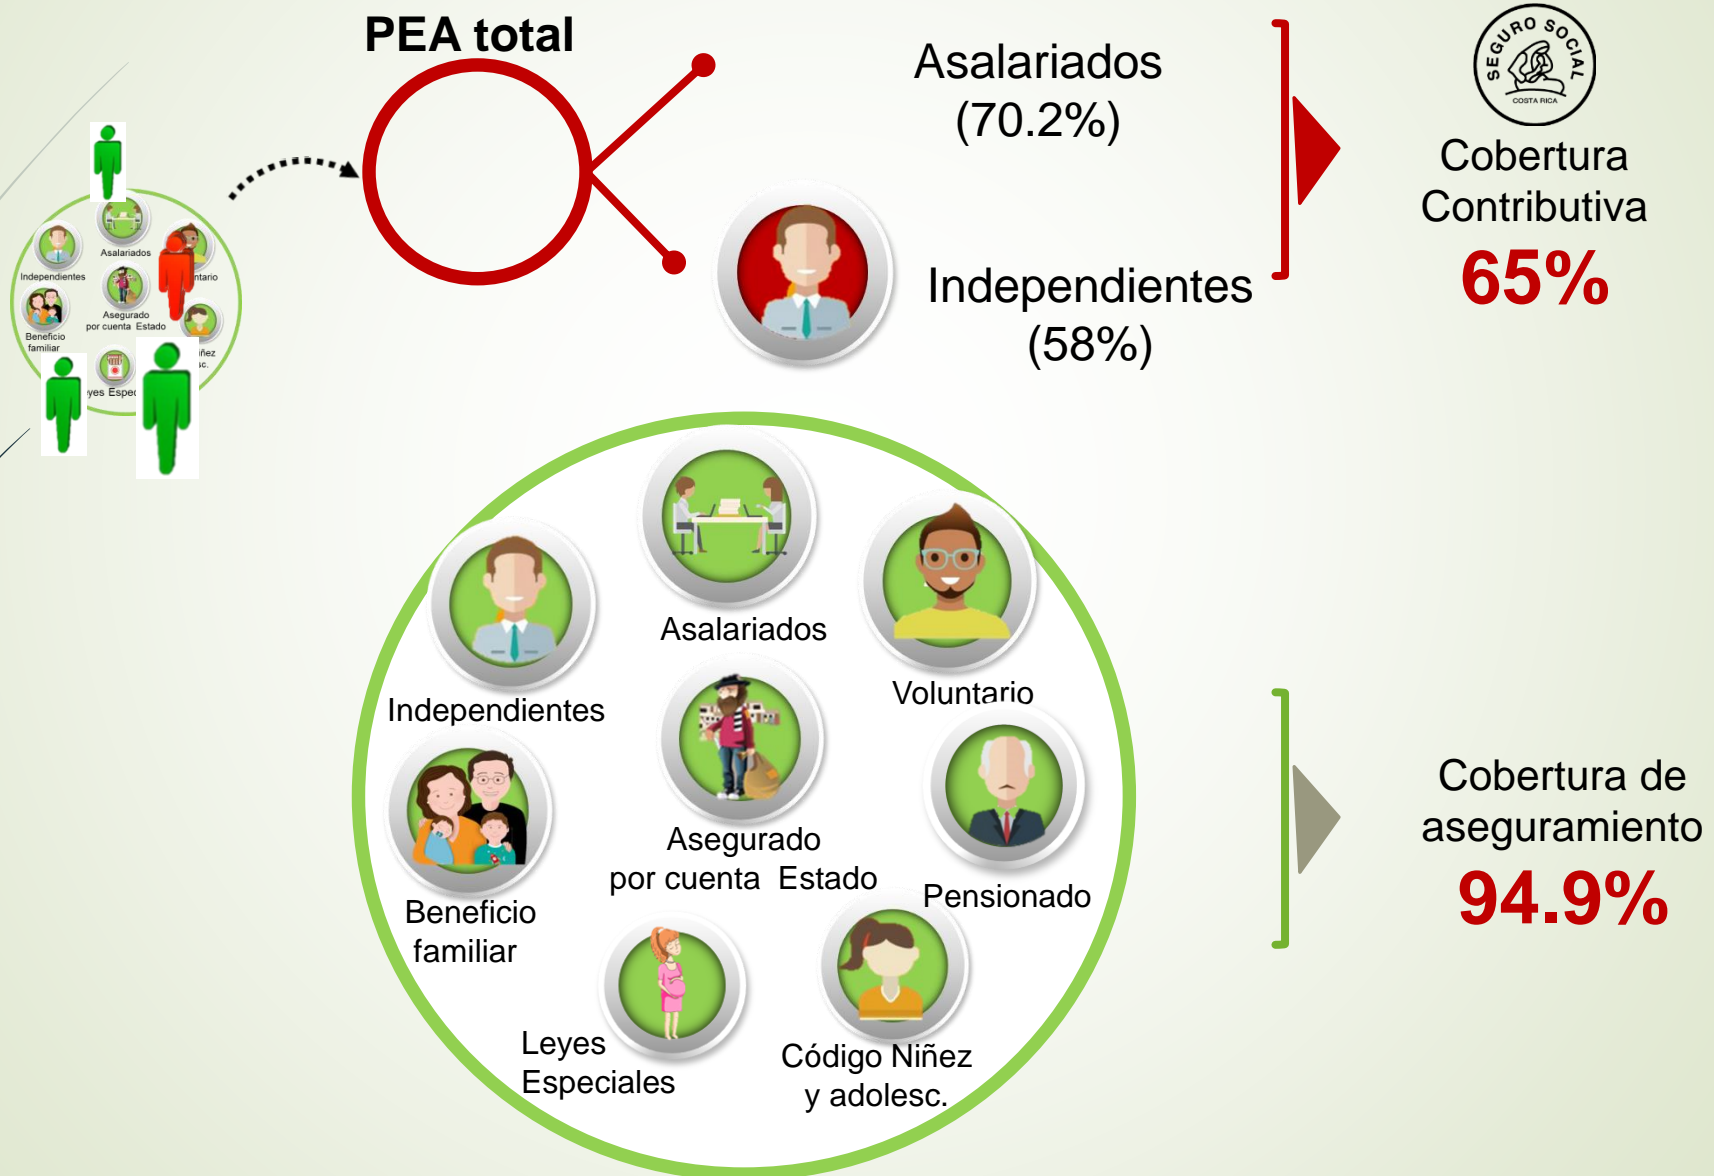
PEA total

Asalariados (70.2%)

Independientes (58%)

SEGURO SOCIAL
COSTA RICA

Cobertura Contributiva
65%

Independientes
Asalariados
Asegurado por cuenta Estado
Beneficio familiar
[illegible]ntario
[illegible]ñez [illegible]sc.
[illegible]yes Espec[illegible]

Independientes
Asalariados
Voluntario
Asegurado por cuenta Estado
Beneficio familiar
Pensionado
Leyes Especiales
Código Niñez y adolesc.

Cobertura de aseguramiento
94.9%